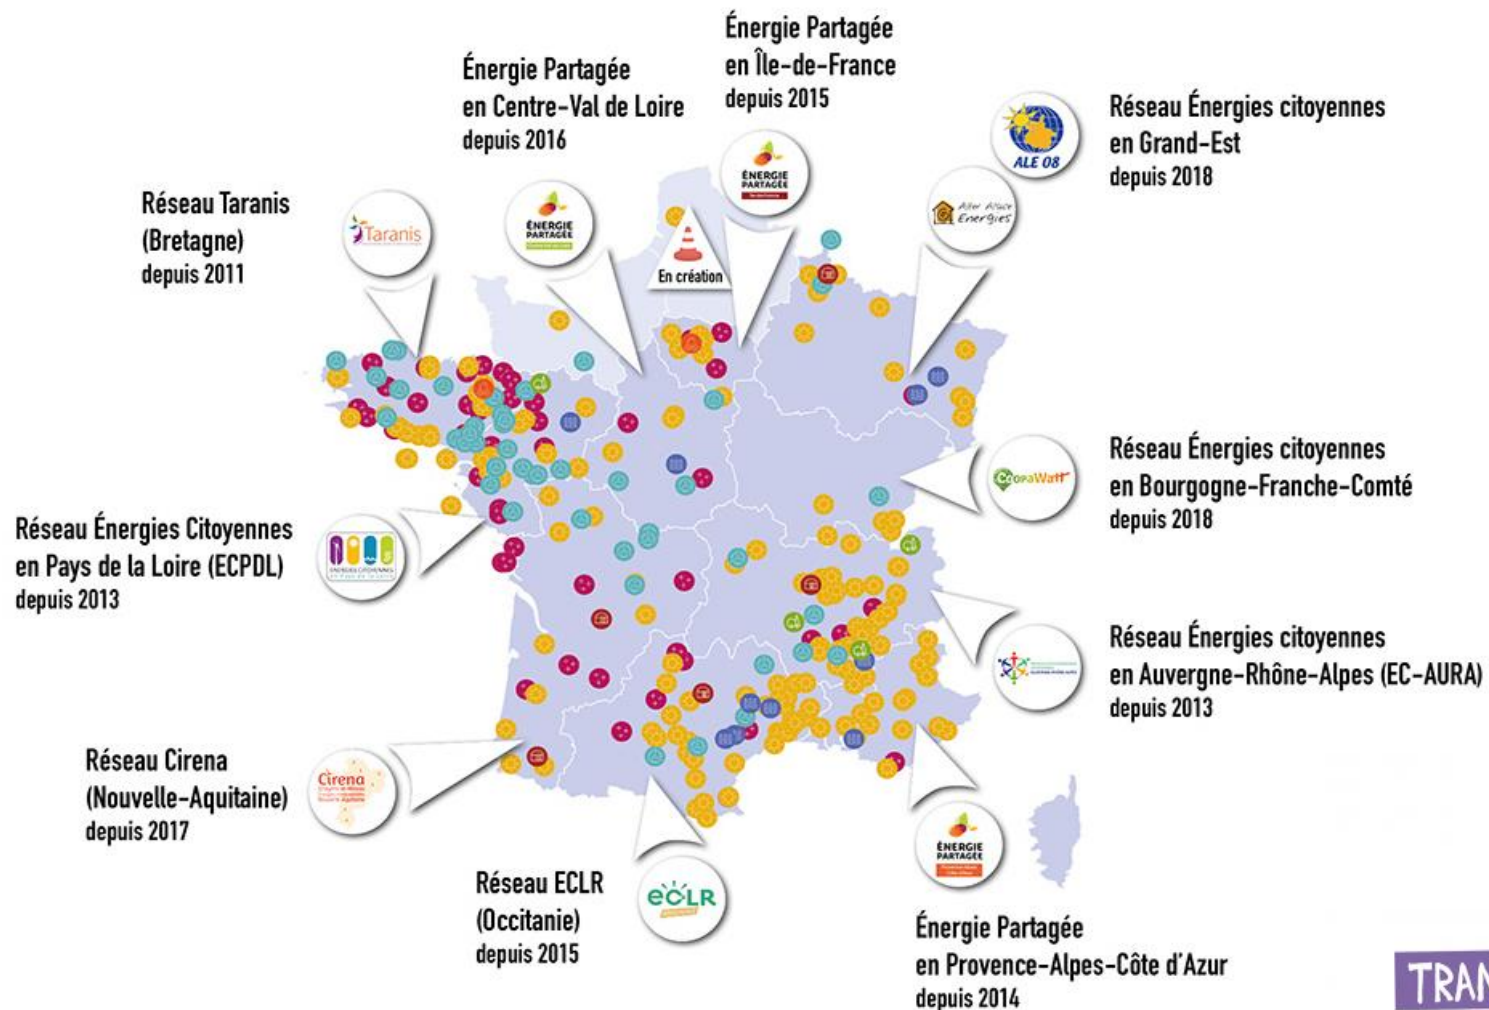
Énergie Partagée en Île-de-France depuis 2015

Énergie Partagée en Centre-Val de Loire depuis 2016

Réseau Énergies citoyennes en Grand-Est depuis 2018

Réseau Taranis (Bretagne) depuis 2011

Taranis

ÉNERGIE PARTAGÉE

En création

ÉNERGIE PARTAGÉE

ALE 08

Alter Alsace Énergies

Réseau Énergies citoyennes en Bourgogne-Franche-Comté depuis 2018

CoopaWatt

Réseau Énergies Citoyennes en Pays de la Loire (ECPDL) depuis 2013

ÉNERGIES CITOYENNES en Pays de la Loire

Réseau Énergies citoyennes en Auvergne-Rhône-Alpes (EC-AURA) depuis 2013

Réseau Cirena (Nouvelle-Aquitaine) depuis 2017

Cirena

Réseau ECLR (Occitanie) depuis 2015

ECLR

ÉNERGIE PARTAGÉE

Énergie Partagée en Provence-Alpes-Côte d'Azur depuis 2014

TRAN